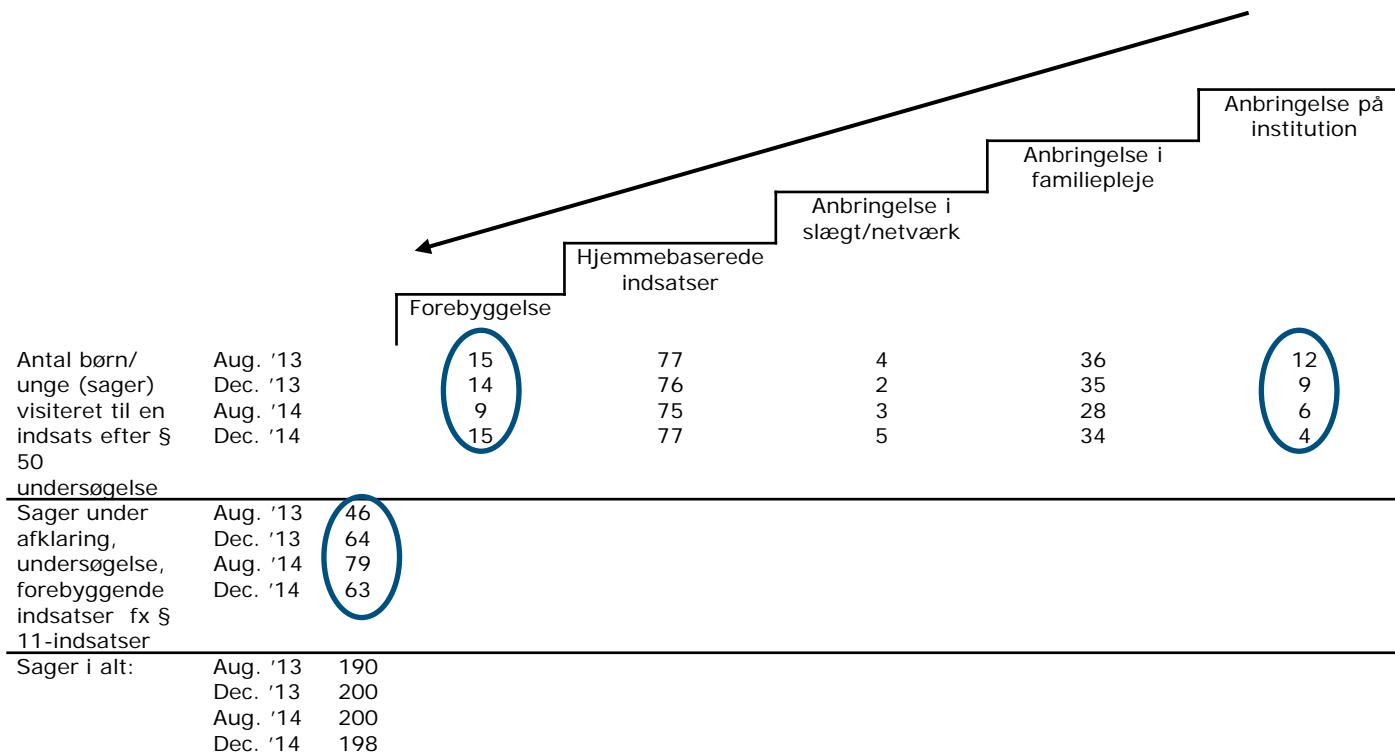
Anbringelse på institution

Anbringelse i familiepleje

Anbringelse i slægt/netværk

Hjemmebaserede indsatser

Forebyggelse

| | | | Forebyggelse | Hjemmebaserede indsatser | Anbringelse i slægt/netværk | Anbringelse i familiepleje | Anbringelse på institution |
|---|---|---|---|---|---|---|---|
| Antal børn/ unge (sager) visiteret til en indsats efter § 50 undersøgelse | Aug. '13 | | 15 | 77 | 4 | 36 | 12 |
| | Dec. '13 | | 14 | 76 | 2 | 35 | 9 |
| | Aug. '14 | | 9 | 75 | 3 | 28 | 6 |
| | Dec. '14 | | 15 | 77 | 5 | 34 | 4 |
| Sager under afklaring, undersøgelse, forebyggende indsatser fx § 11-indsatser | Aug. '13 | 46 | | | | | |
| | Dec. '13 | 64 | | | | | |
| | Aug. '14 | 79 | | | | | |
| | Dec. '14 | 63 | | | | | |
| Sager i alt: | Aug. '13 | 190 | | | | | |
| | Dec. '13 | 200 | | | | | |
| | Aug. '14 | 200 | | | | | |
| | Dec. '14 | 198 | | | | | |